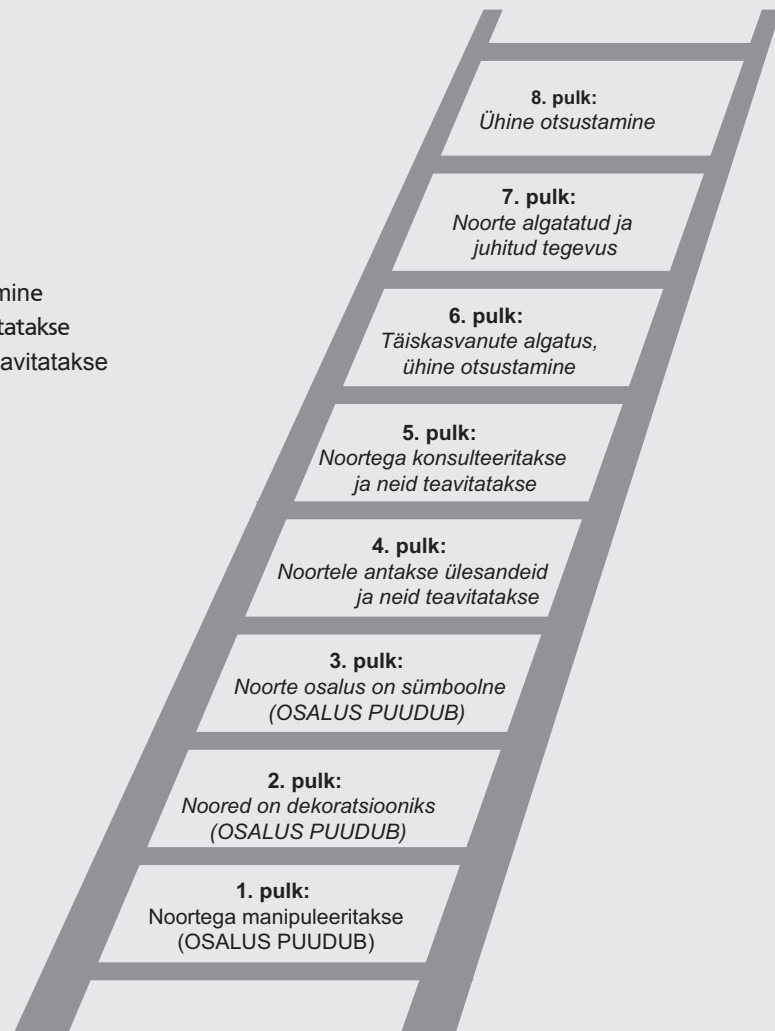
mine
tatakse
avitatakse

8. pulk:
Ühine otsustamine

7. pulk:
Noorte algatatud ja juhitud tegevus

6. pulk:
Täiskasvanute algatus, ühine otsustamine

5. pulk:
Noortega konsulteeritakse ja neid teavitatakse

4. pulk:
Noortele antakse ülesandeid ja neid teavitatakse

3. pulk:
Noorte osalus on sümboolne (OSALUS PUUDUB)

2. pulk:
Noored on dekoratsiooniks (OSALUS PUUDUB)

1. pulk:
Noortega manipuleeritakse (OSALUS PUUDUB)